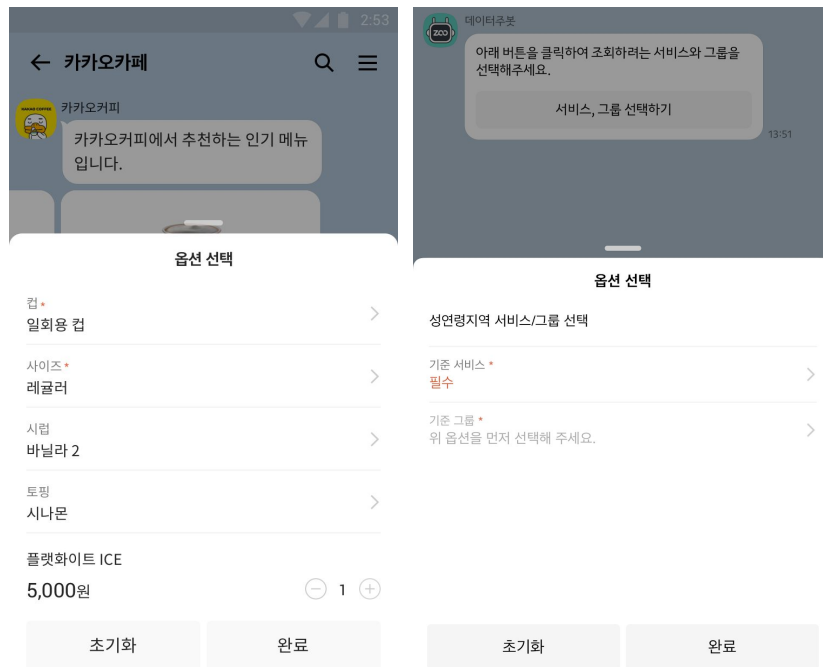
2:53

← 카카오카페

카카오커피

카카오커피에서 추천하는 인기 메뉴입니다.

옵션 선택

컵*
일회용 컵

사이즈*
레귤러

시럽
바닐라 2

토핑
시나몬

플랫화이트 ICE
5,000원
1

초기화
완료

데이터주봇

아래 버튼을 클릭하여 조회하려는 서비스와 그룹을 선택해주세요.

서비스, 그룹 선택하기

13:51

옵션 선택

성연령지역 서비스/그룹 선택

기준 서비스 *
필수

기준 그룹 *
위 옵션을 먼저 선택해 주세요.

초기화
완료